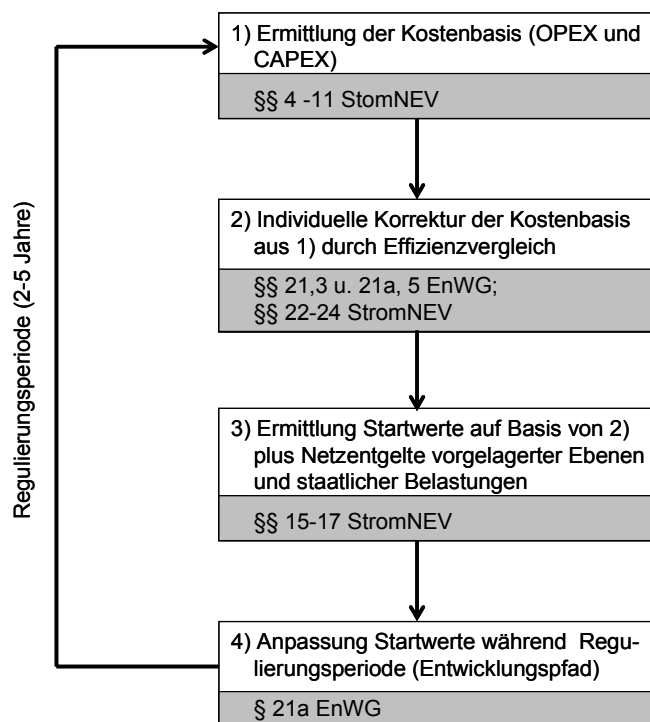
Regulierungsperiode (2-5 Jahre)

1) Ermittlung der Kostenbasis (OPEX und CAPEX)

§§ 4 -11 StomNEV

2) Individuelle Korrektur der Kostenbasis aus 1) durch Effizienzvergleich

§§ 21,3 u. 21a, 5 EnWG;
§§ 22-24 StromNEV

3) Ermittlung Startwerte auf Basis von 2) plus Netzentgelte vorgelagerter Ebenen und staatlicher Belastungen

§§ 15-17 StromNEV

4) Anpassung Startwerte während Regulierungsperiode (Entwicklungspfad)

§ 21a EnWG